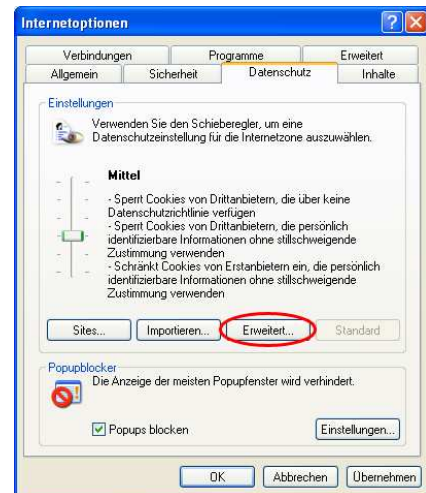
Internetoptionen

Verbindungen | Programme | Erweitert
Allgemein | Sicherheit | Datenschutz | Inhalte

Einstellungen

Verwenden Sie den Schieberegler, um eine Datenschutzeinstellung für die Internetzone auszuwählen.

Mittel

- Sperrt Cookies von Drittanbietern, die über keine Datenschutzrichtlinie verfügen
- Sperrt Cookies von Drittanbietern, die persönlich identifizierbare Informationen ohne stillschweigende Zustimmung verwenden
- Schränkt Cookies von Erstanbietern ein, die persönlich identifizierbare Informationen ohne stillschweigende Zustimmung verwenden

Sites... | Importieren... | Erweitert... | Standard

Popupblocker

Die Anzeige der meisten Popupfenster wird verhindert.

Popups blocken

Einstellungen...

OK | Abbrechen | Übernehmen